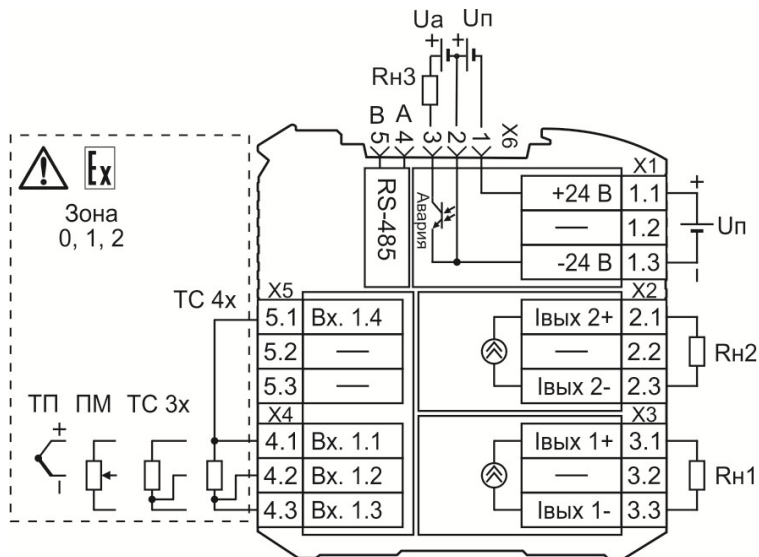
Ua Uп
+ +
Rн3
B A
5 4 3 2 1 X6
Ex
Зона
0, 1, 2
RS-485
Авария
X1
+24 В 1.1
— 1.2
-24 В 1.3
+
Uп
-
X2
X5
TC 4x
5.1 Вх. 1.4
5.2 —
5.3 —
Iвых 2+ 2.1
— 2.2
Iвых 2- 2.3
Rн2
ТП ПМ ТС 3х
+
-
X4
4.1 Вх. 1.1
4.2 Вх. 1.2
4.3 Вх. 1.3
X3
Iвых 1+ 3.1
— 3.2
Iвых 1- 3.3
Rн1